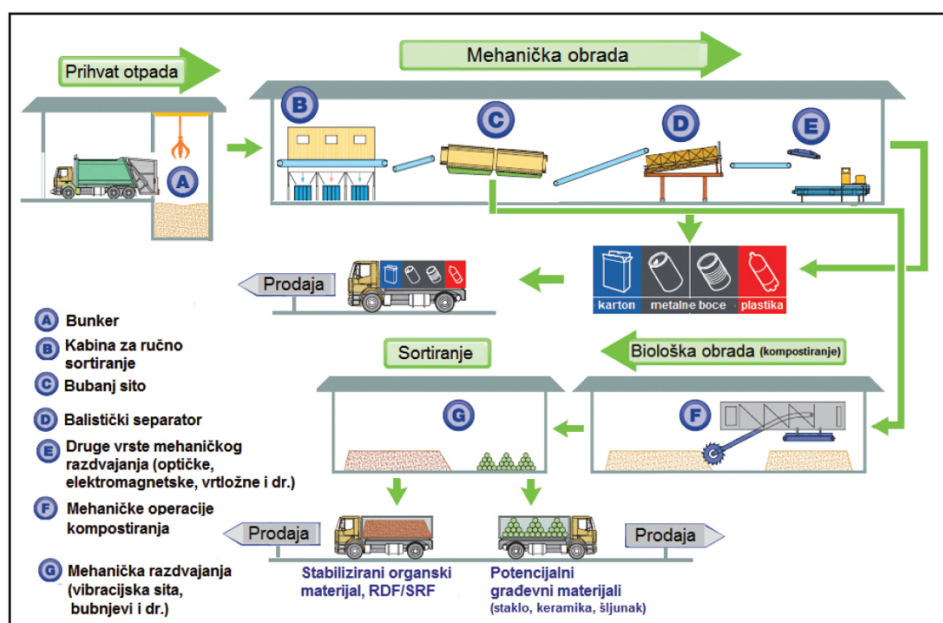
Prihvat otpada

Mehanička obrada

A

B

C

D

E

karton metalne boce plastika

Prodaja

A Bunker

B Kabina za ručno sortiranje

C Bubanj sito

D Balistički separator

E Druge vrste mehaničkog razdvajanja (optičke, elektromagnetske, vrtložne i dr.)

F Mehaničke operacije kompostiranja

G Mehanička razdvajanja (vibracijska sita, bubnjevi i dr.)

Sortiranje

Biološka obrada (kompostiranje)

G

F

Prodaja

Prodaja

Stabilizirani organski materijal, RDF/SRF

Potencijalni građevni materijali (staklo, keramika, šljunak)